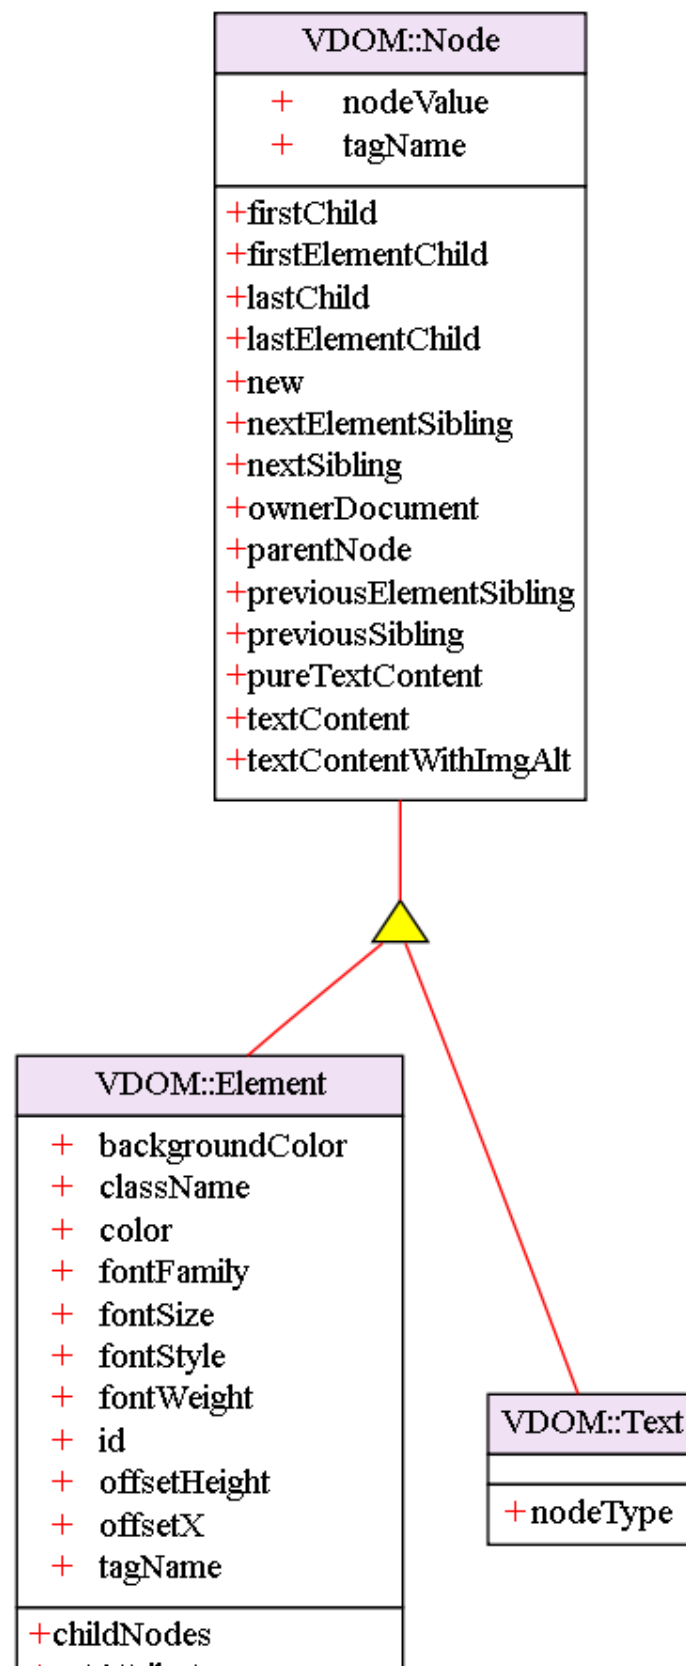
VDOM::Node

+ nodeValue
+ tagName

+firstChild
+firstElementChild
+lastChild
+lastElementChild
+new
+nextElementSibling
+nextSibling
+ownerDocument
+parentNode
+previousElementSibling
+previousSibling
+pureTextContent
+textContent
+textContentWithImgAlt

VDOM::Element

+ backgroundColor
+ className
+ color
+ fontFamily
+ fontSize
+ fontStyle
+ fontWeight
+ id
+ offsetHeight
+ offsetX
+ tagName

+childNodes
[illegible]

VDOM::Text

+nodeType